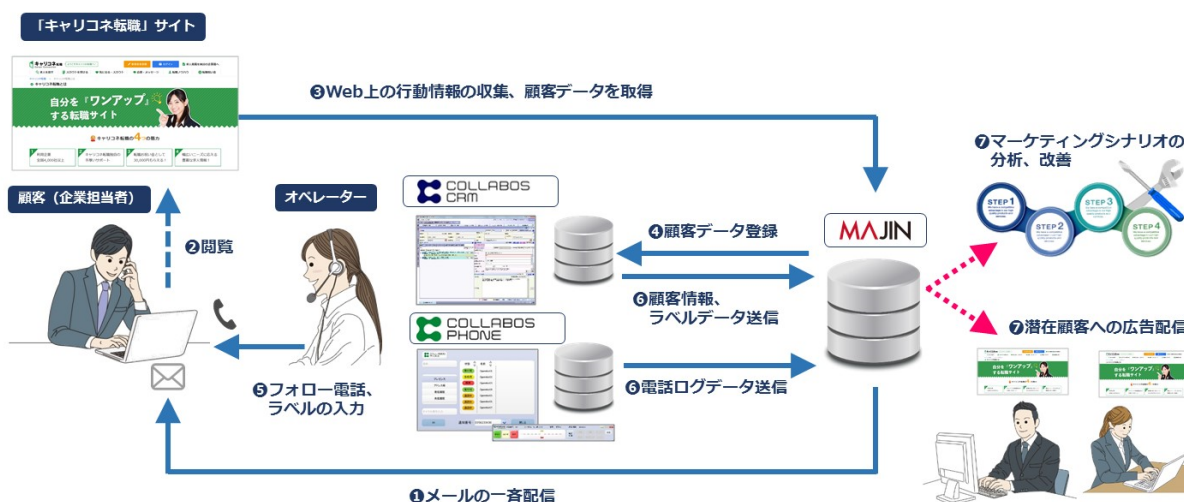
「キャリコネ転職」サイト

キャリコネ転職

自分を「ワンアップ」する転職サイト

❸Web上の行動情報の収集、顧客データを取得

❼マーケティングシナリオの分析、改善

STEP 1
STEP 2
STEP 3
STEP 4

顧客（企業担当者）

オペレーター

COLLABOS CRM

MAJIN

❷閲覧

❹顧客データ登録

❻顧客情報、ラベルデータ送信

❼潜在顧客への広告配信

COLLABOS PHONE

❺フォロー電話、ラベルの入力

❻電話ログデータ送信

自分を「ワンアップ」する転職サイト

❶メールの一斉配信